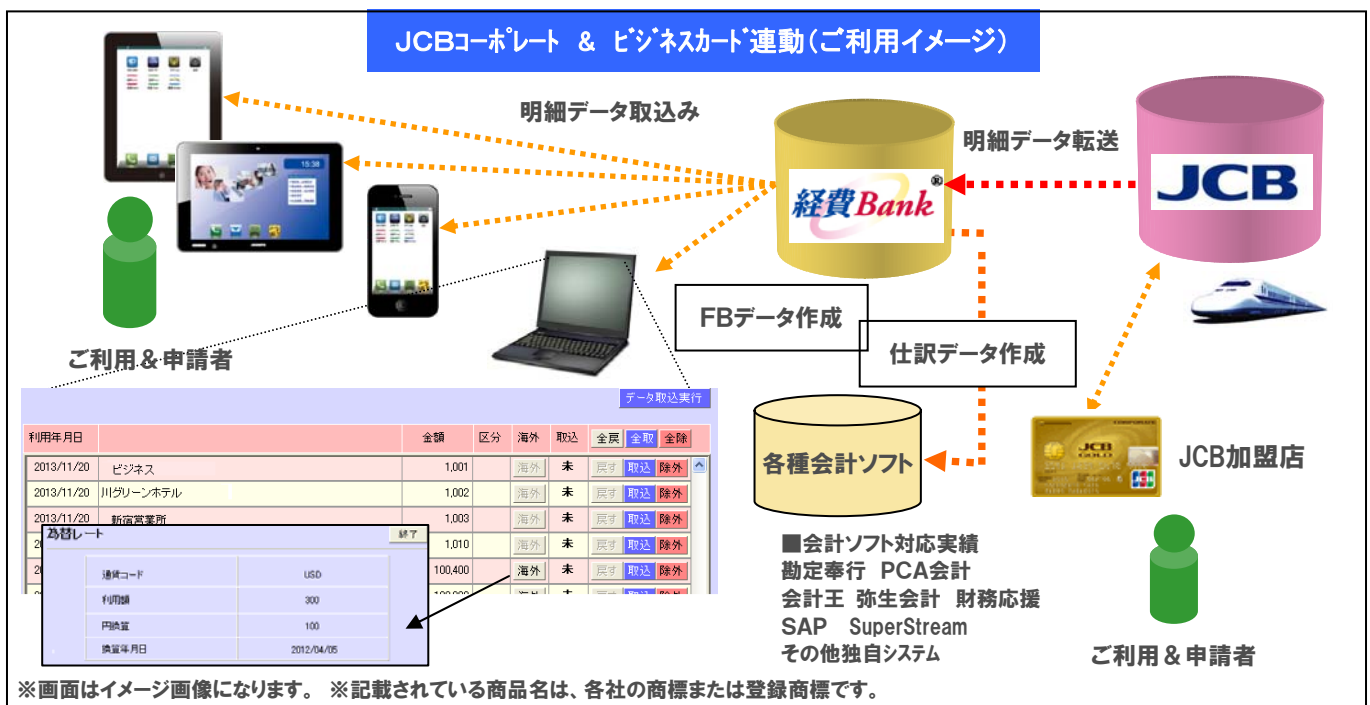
JCBコーポレート ＆ ビジネスカード連動（ご利用イメージ）

明細データ取込み

明細データ転送

経費Bank®

JCB

ご利用＆申請者

FBデータ作成

仕訳データ作成

データ取込実行

| 利用年月日 | | 金額 | 区分 | 海外 | 取込 | 全戻 | 全取 | 全除 |
|---|---|---|---|---|---|---|---|---|
| 2013/11/20 | ビジネス | 1,001 | | 海外 | 未 | 戻す | 取込 | 除外 |
| 2013/11/20 | 川グリーンホテル | 1,002 | | 海外 | 未 | 戻す | 取込 | 除外 |
| 2013/11/20 | 新宿営業所 | 1,003 | | 海外 | 未 | 戻す | 取込 | 除外 |
| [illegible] | | 1,010 | | 海外 | 未 | 戻す | 取込 | 除外 |
| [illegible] | | 100,400 | | 海外 | 未 | 戻す | 取込 | 除外 |

為替レート 終了

| 通貨コード | USD |
|---|---|
| 利用額 | 300 |
| 円換算 | 100 |
| 換算年月日 | 2012/04/05 |

各種会計ソフト

JCB加盟店

■会計ソフト対応実績
勘定奉行 PCA会計
会計王 弥生会計 財務応援
SAP SuperStream
その他独自システム

ご利用＆申請者

※画面はイメージ画像になります。 ※記載されている商品名は、各社の商標または登録商標です。